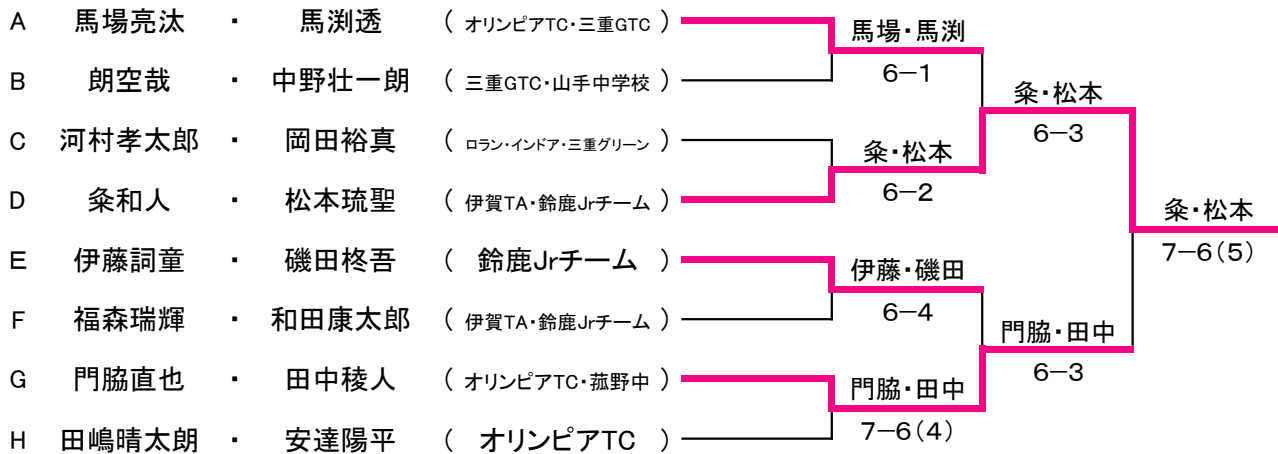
A 馬場亮汰 ・ 馬渕透 （ オリンピアTC・三重GTC ）
B 朗空哉 ・ 中野壮一朗 （ 三重GTC・山手中学校 ）
C 河村孝太郎 ・ 岡田裕真 （ ロラン・インドア・三重グリーン ）
D 粂和人 ・ 松本琉聖 （ 伊賀TA・鈴鹿Jrチーム ）
E 伊藤詞童 ・ 磯田柊吾 （ 鈴鹿Jrチーム ）
F 福森瑞輝 ・ 和田康太郎 （ 伊賀TA・鈴鹿Jrチーム ）
G 門脇直也 ・ 田中稜人 （ オリンピアTC・菰野中 ）
H 田嶋晴太朗 ・ 安達陽平 （ オリンピアTC ）

馬場・馬渕
6−1

粂・松本
6−2

伊藤・磯田
6−4

門脇・田中
7−6（4）

粂・松本
6−3

門脇・田中
6−3

粂・松本
7−6（5）